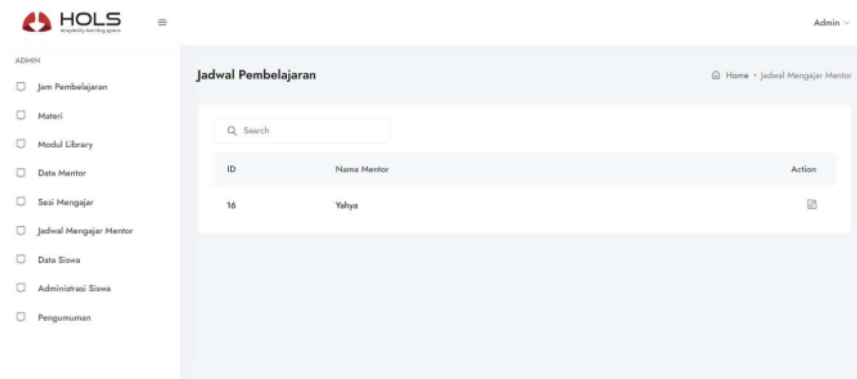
HOLS
Hospitality learning system

Admin

ADMIN
Jam Pembelajaran
Materi
Modul Library
Data Mentor
Sesi Mengajar
Jadwal Mengajar Mentor
Data Siswa
Administrasi Siswa
Pengumuman

Jadwal Pembelajaran

Home • Jadwal Mengajar Mentor

Search

| ID | Nama Mentor | Action |
|---|---|---|
| 16 | Yahya | |